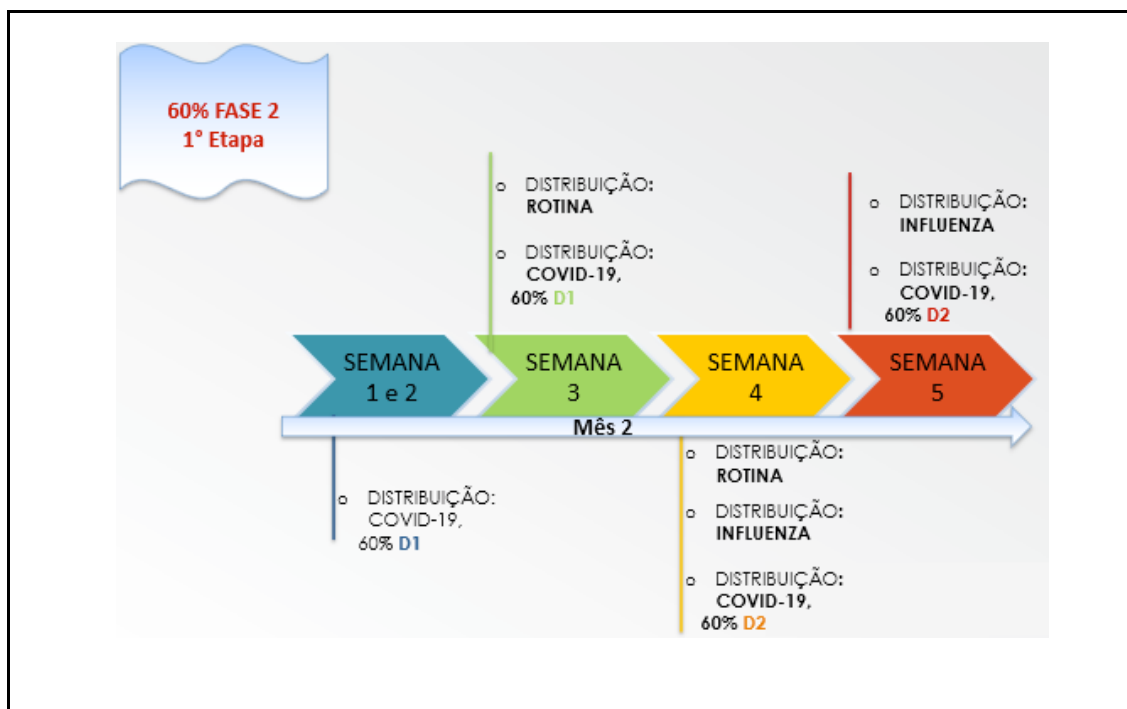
60% FASE 2
1° Etapa

o DISTRIBUIÇÃO: ROTINA

o DISTRIBUIÇÃO: COVID-19, 60% D1

o DISTRIBUIÇÃO: INFLUENZA

o DISTRIBUIÇÃO: COVID-19, 60% D2

SEMANA 1 e 2

SEMANA 3

SEMANA 4

SEMANA 5

Mês 2

o DISTRIBUIÇÃO: COVID-19, 60% D1

o DISTRIBUIÇÃO: ROTINA

o DISTRIBUIÇÃO: INFLUENZA

o DISTRIBUIÇÃO: COVID-19, 60% D2